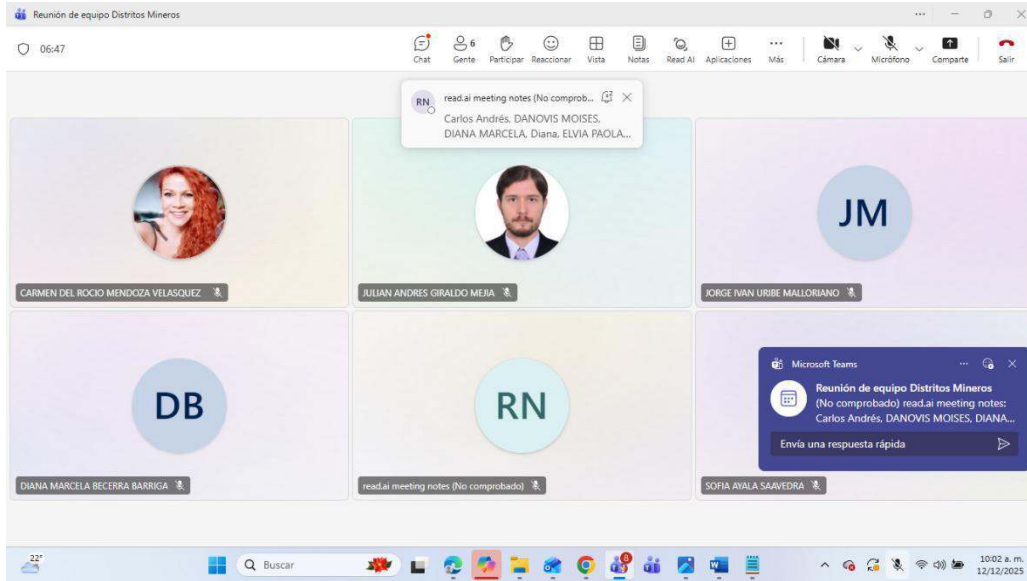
Reunión de equipo Distritos Mineros

06:47

Chat
6 Gente
Participar
Reaccionar
Vista
Notas
Read AI
Aplicaciones
Más
Cámara
Micrófono
Comparte
Salir

RN read.ai meeting notes (No comprob...
Carlos Andrés, DANOVIS MOISES, DIANA MARCELA, Diana, ELVIA PAOLA...

CARMEN DEL ROCIO MENDOZA VELASQUEZ

JULIAN ANDRES GIRALDO MEJIA

JM
JORGE IVAN URIBE MALLORIANO

DB
DIANA MARCELA BECERRA BARRIGA

RN
read.ai meeting notes (No comprobado)

SOFIA AYALA SAAVEDRA

Microsoft Teams
Reunión de equipo Distritos Mineros
(No comprobado) read.ai meeting notes: Carlos Andrés, DANOVIS MOISES, DIANA...
Envía una respuesta rápida

22°
Buscar
10:02 a. m.
12/12/2025